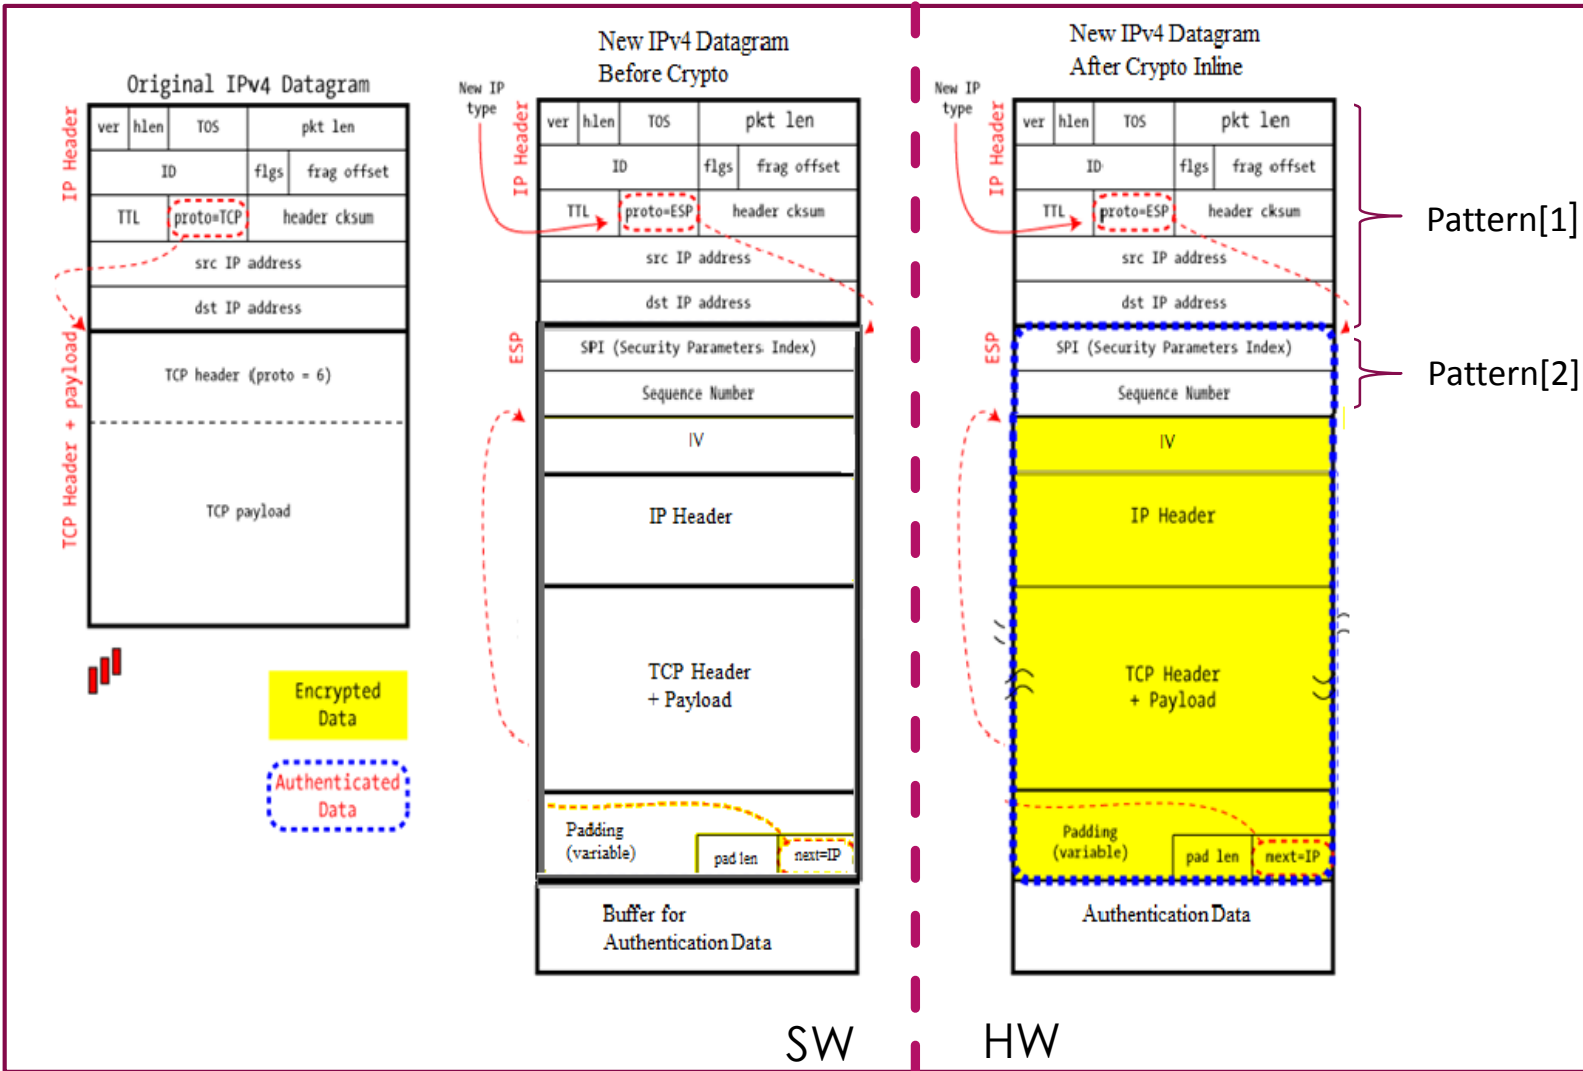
Original IPv4 Datagram

IP Header

| ver | hlen | TOS | pkt len |
|---|---|---|---|
| ID | | flgs | frag offset |
| TTL | proto=TCP | header cksum | |
| src IP address | | | |
| dst IP address | | | |

TCP Header + payload

TCP header (proto = 6)

TCP payload

Encrypted Data

Authenticated Data

New IPv4 Datagram Before Crypto

New IP type

IP Header

| ver | hlen | TOS | pkt len |
|---|---|---|---|
| ID | | flgs | frag offset |
| TTL | proto=ESP | header cksum | |
| src IP address | | | |
| dst IP address | | | |

ESP

SPI (Security Parameters Index)

Sequence Number

IV

IP Header

TCP Header + Payload

Padding (variable)

pad len

next=IP

Buffer for Authentication Data

SW

New IPv4 Datagram After Crypto Inline

New IP type

IP Header

| ver | hlen | TOS | pkt len |
|---|---|---|---|
| ID | | flgs | frag offset |
| TTL | proto=ESP | header cksum | |
| src IP address | | | |
| dst IP address | | | |

ESP

SPI (Security Parameters Index)

Sequence Number

IV

IP Header

TCP Header + Payload

Padding (variable)

pad len

next=IP

Authentication Data

Pattern[1]

Pattern[2]

HW